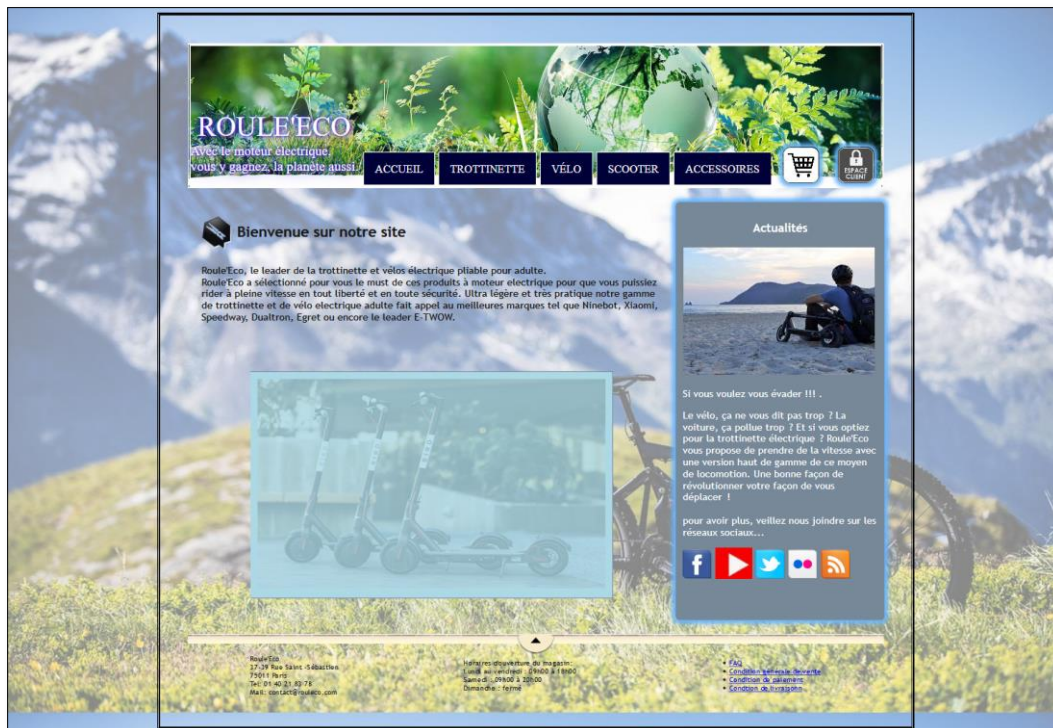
ROULE'ECO
Avec le moteur électrique, vous y gagnez, la planète aussi.

ACCUEIL | TROTTINETTE | VÉLO | SCOOTER | ACCESSOIRES

ESPACE CLIENT

Bienvenue sur notre site

Roule'Eco, le leader de la trottinette et vélos électrique pliable pour adulte.
Roule'Eco a sélectionné pour vous le must de ces produits à moteur electrique pour que vous puissiez rider à pleine vitesse en tout liberté et en toute sécurité. Ultra légère et très pratique notre gamme de trottinette et de vélo electrique adulte fait appel au meilleures marques tel que Ninebot, Xiaomi, Speedway, Dualtron, Egret ou encore le leader E-TWOW.

Actualités

Si vous voulez vous évader !!! .

Le vélo, ça ne vous dit pas trop ? La voiture, ça pollue trop ? Et si vous optiez pour la trottinette électrique ? Roule'Eco vous propose de prendre de la vitesse avec une version haut de gamme de ce moyen de locomotion. Une bonne façon de révolutionner votre façon de vous déplacer !

pour avoir plus, veillez nous joindre sur les réseaux sociaux...

Roule'Eco
17-19 Rue Saint-Sébastien
75011 Paris
Tel: 01 40 21 83 78
Mail: contact@rouleco.com

Horaires d'ouverture du magasin:
Lundi au vendredi : 09h00 à 18h00
Samedi : 09h00 à 20h00
Dimanche : fermé

• FAQ
• Condition générale de vente
• Condition de paiement
• Condition de livraisons